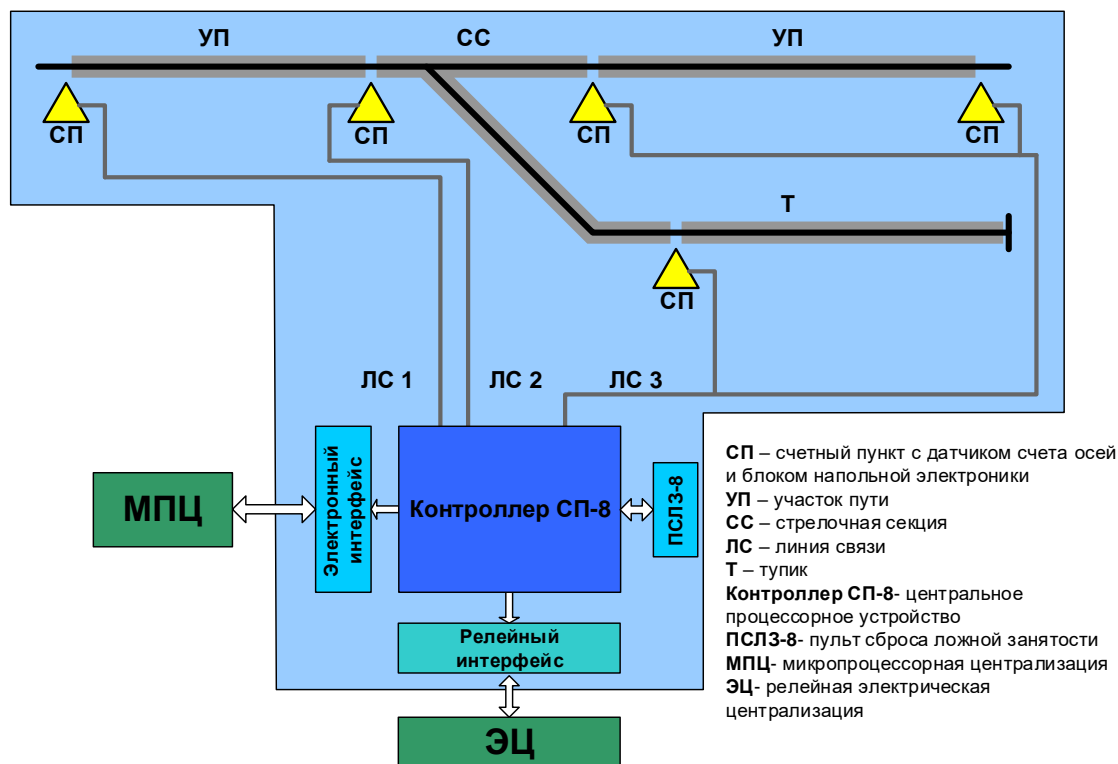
УП
СС
УП
СП
СП
СП
СП
Т
СП
ЛС 1
ЛС 2
ЛС 3
МПЦ
Электронный интерфейс
Контроллер СП-8
ПСЛЗ-8
Релейный интерфейс
ЭЦ

**СП** – счетный пункт с датчиком счета осей и блоком напольной электроники
**УП** – участок пути
**СС** – стрелочная секция
**ЛС** – линия связи
**Т** – тупик
**Контроллер СП-8**- центральное процессорное устройство
**ПСЛЗ-8**- пульт сброса ложной занятости
**МПЦ**- микропроцессорная централизация
**ЭЦ**- релейная электрическая централизация